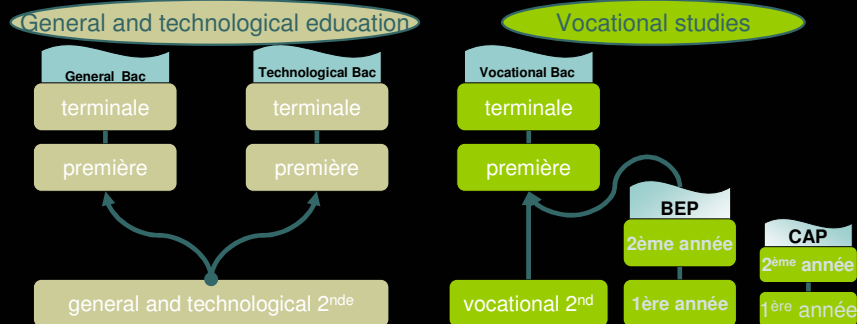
General and technological education

Vocational studies

General Bac

terminale

première

Technological Bac

terminale

première

general and technological 2$^{nde}$

Vocational Bac

terminale

première

vocational 2$^{nd}$

BEP

2ème année

1ère année

CAP

2$^{ème}$ année

1$^{ère}$ année